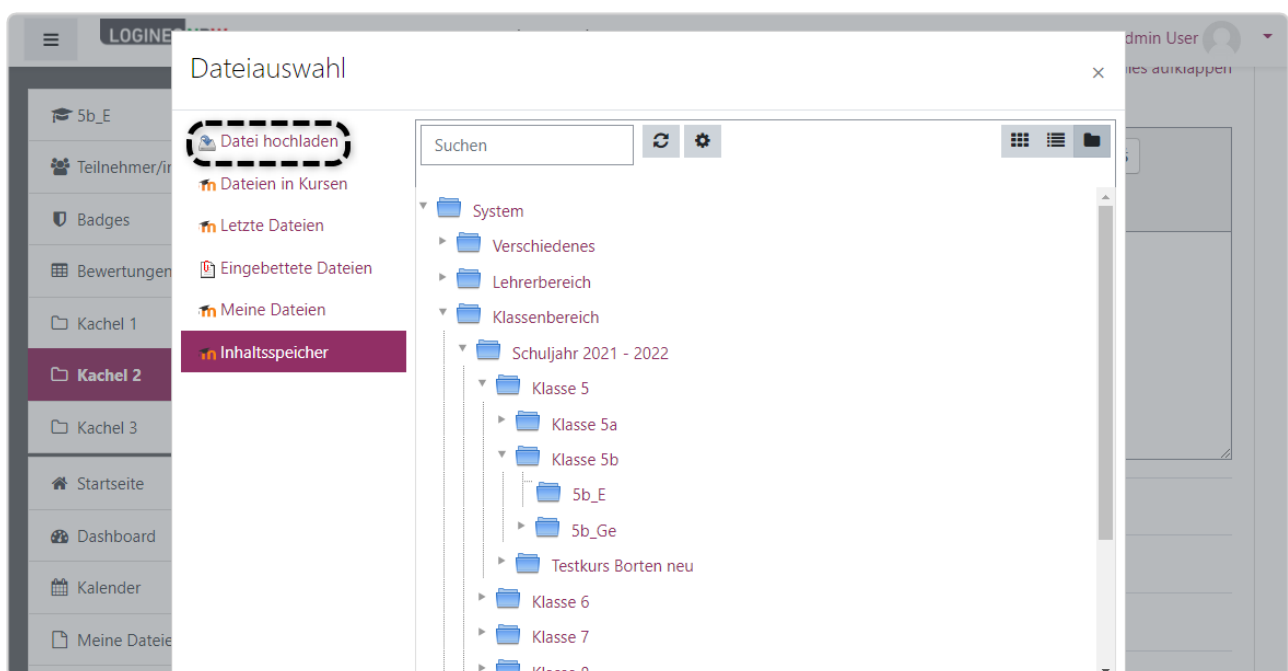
LOGINE
dmin User
les aufklappen

5b_E
Teilnehmer/in
Badges
Bewertungen
Kachel 1
Kachel 2
Kachel 3
Startseite
Dashboard
Kalender
Meine Dateie

Dateiauswahl

×

Datei hochladen
Dateien in Kursen
Letzte Dateien
Eingebettete Dateien
Meine Dateien
Inhaltsspeicher

Suchen

System
Verschiedenes
Lehrerbereich
Klassenbereich
Schuljahr 2021 - 2022
Klasse 5
Klasse 5a
Klasse 5b
5b_E
5b_Ge
Testkurs Borten neu
Klasse 6
Klasse 7
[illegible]